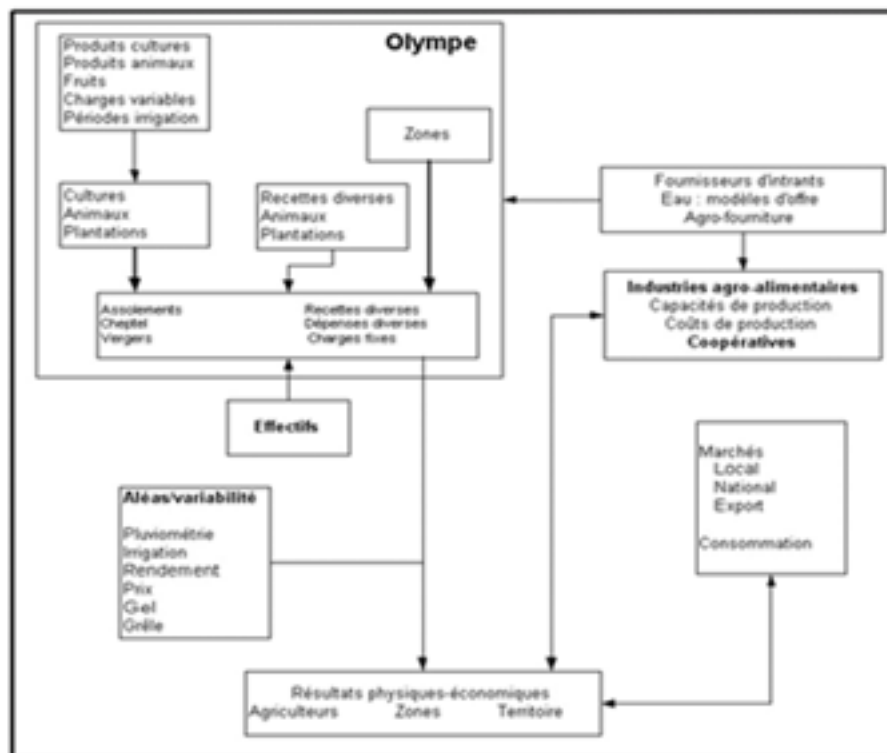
Olympe

Produits cultures
Produits animaux
Fruits
Charges variables
Périodes irrigation

Zones

Cultures
Animaux
Plantations

Recettes diverses
Animaux
Plantations

Assolements
Cheptel
Vergers

Recettes diverses
Dépenses diverses
Charges fixes

Fournisseurs d'intrants
Eau : modèles d'offre
Agro-fourniture

Industries agro-alimentaires
Capacités de production
Coûts de production
Coopératives

Effectifs

Marchés
Local
National
Export

Consommation

Aléas/variabilité

Pluviométrie
Irrigation
Rendement
Prix
Gel
Grêle

Résultats physiques-économiques
Agriculteurs Zones Territoire